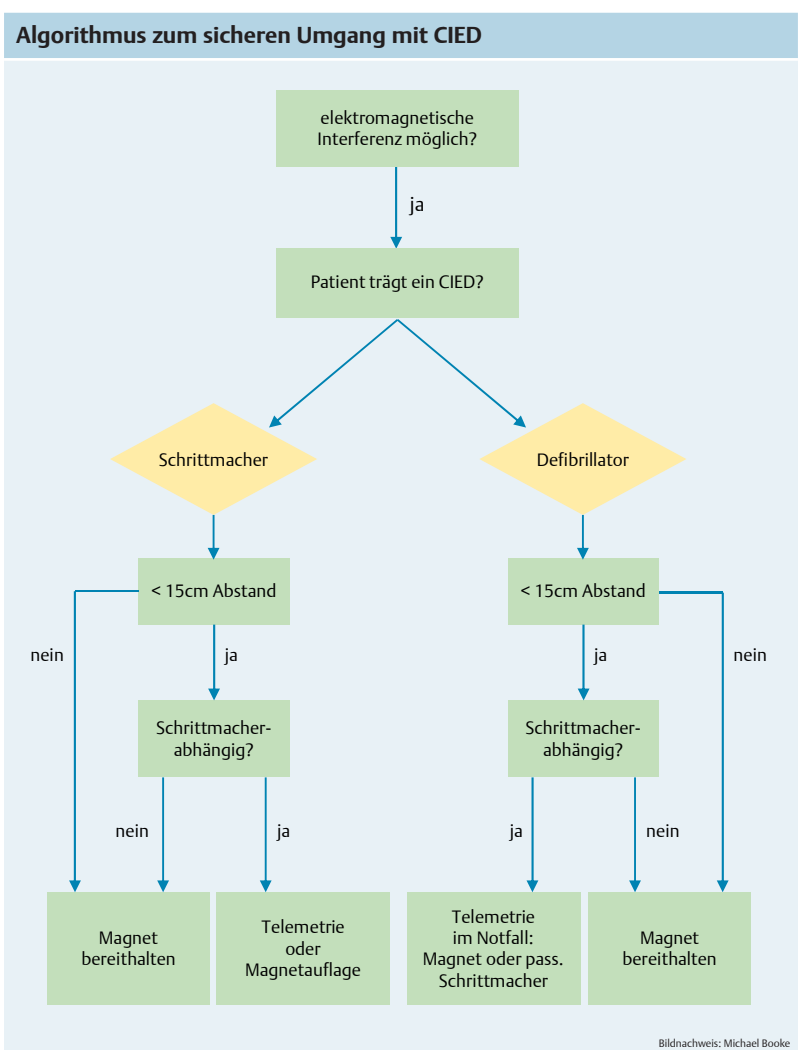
Algorithmus zum sicheren Umgang mit CIED

elektromagnetische Interferenz möglich?

ja

Patient trägt ein CIED?

Schrittmacher

Defibrillator

< 15cm Abstand

< 15cm Abstand

nein

ja

ja

nein

Schrittmacherabhängig?

Schrittmacherabhängig?

nein

ja

ja

nein

Magnet bereithalten

Telemetrie oder Magnetauflage

Telemetrie im Notfall: Magnet oder pass. Schrittmacher

Magnet bereithalten

Bildnachweis: Michael Booke